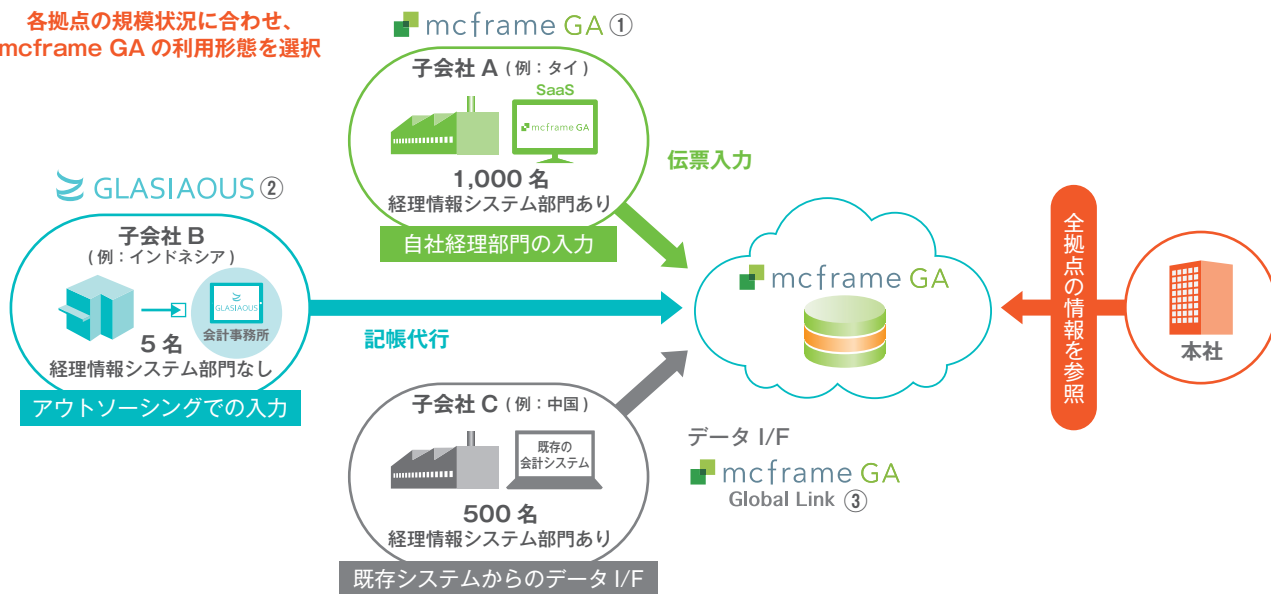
各拠点の規模状況に合わせ、
mcframe GA の利用形態を選択

mcframe GA ①

子会社 A（例：タイ）
SaaS
mcframe GA
1,000 名
経理情報システム部門あり
自社経理部門の入力

伝票入力

GLASIAOUS ②

子会社 B
（例：インドネシア）
GLASIAOUS
会計事務所
5 名
経理情報システム部門なし
アウトソーシングでの入力

記帳代行

mcframe GA

全拠点の情報を参照

本社

子会社 C（例：中国）
既存の
会計システム
500 名
経理情報システム部門あり
既存システムからのデータ I/F

データ I/F
mcframe GA
Global Link ③